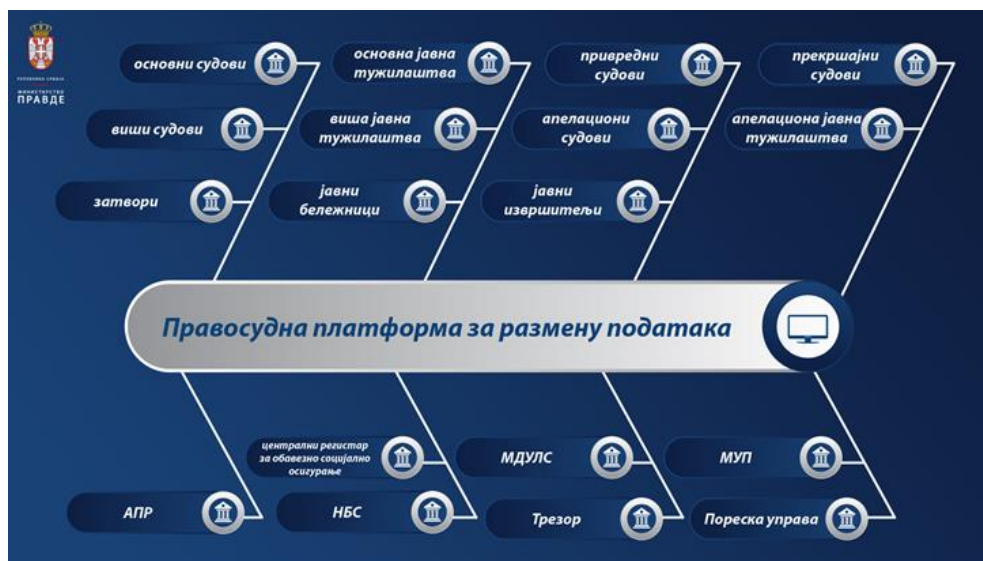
РЕПУБЛИКА СРБИЈА
МИНИСТАРСТВО
ПРАВДЕ

основни судови

виши судови

затвори

основна јавна тужилаштва

виша јавна тужилаштва

јавни бележници

привредни судови

апелациони судови

јавни извршитељи

прекршајни судови

апелациона јавна тужилаштва

Правосудна платформа за размену података

АПР

централни регистар за обавезно социјално осигурање

НБС

МДУЛС

Трезор

МУП

Пореска управа